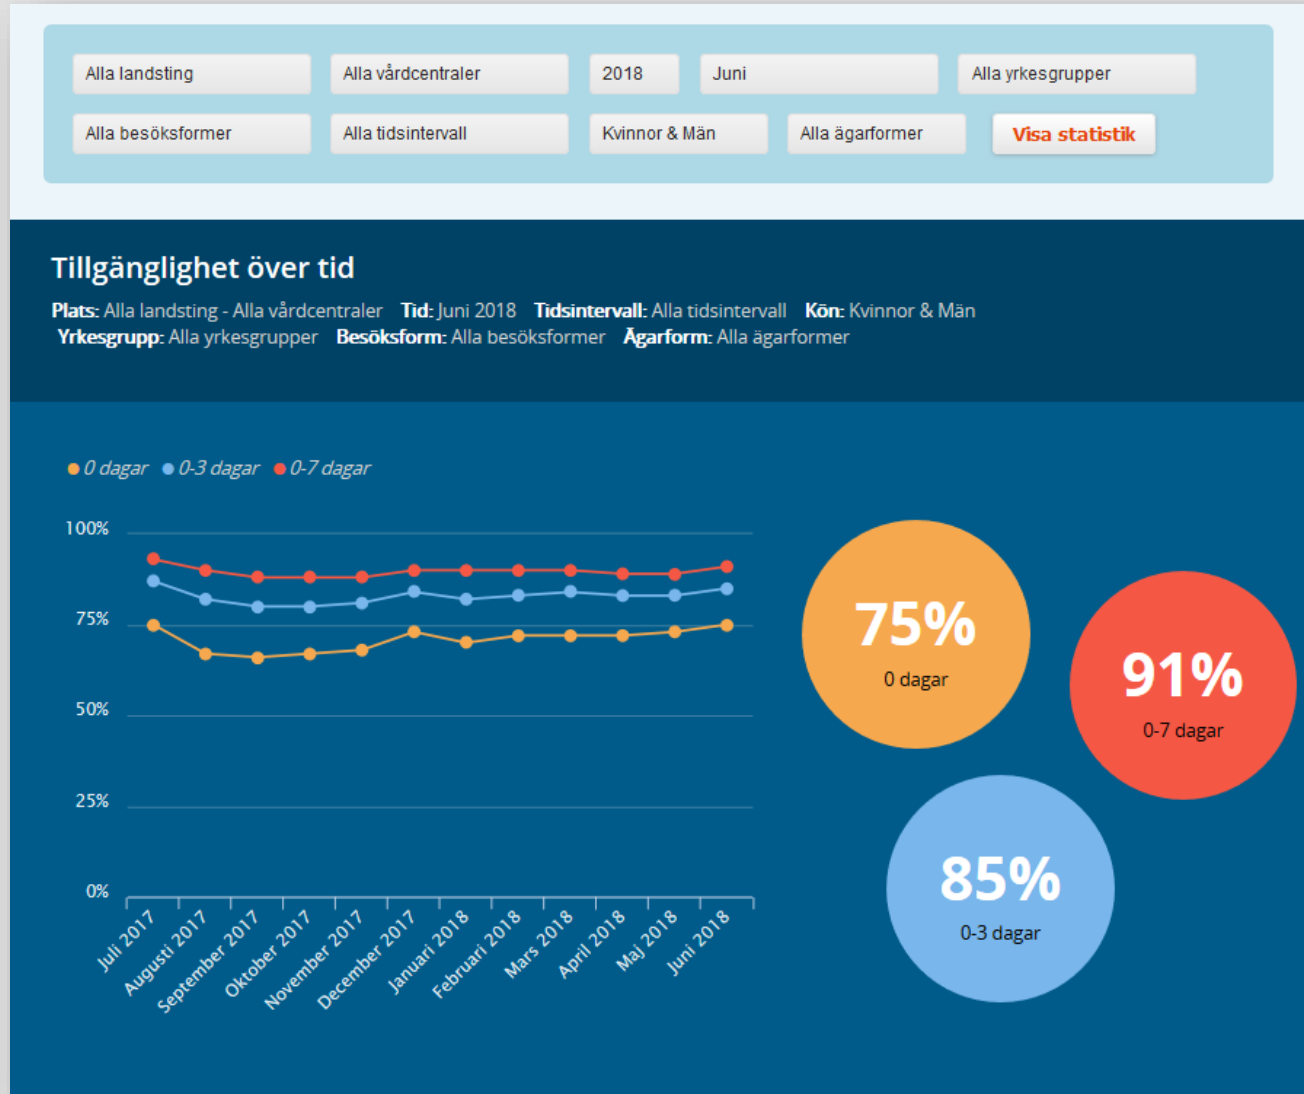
Alla landsting | Alla vårdcentraler | 2018 | Juni | Alla yrkesgrupper

Alla besöksformer | Alla tidsintervall | Kvinnor & Män | Alla ägarformer | Visa statistik

Tillgänglighet över tid

Plats: Alla landsting - Alla vårdcentraler Tid: Juni 2018 Tidsintervall: Alla tidsintervall Kön: Kvinnor & Män Yrkesgrupp: Alla yrkesgrupper Besöksform: Alla besöksformer Ägarform: Alla ägarformer

0 dagar 0-3 dagar 0-7 dagar

100%
75%
50%
25%
0%

Juli 2017 Augusti 2017 September 2017 Oktober 2017 November 2017 December 2017 Januari 2018 Februari 2018 Mars 2018 April 2018 Maj 2018 Juni 2018

75%
0 dagar

91%
0-7 dagar

85%
0-3 dagar